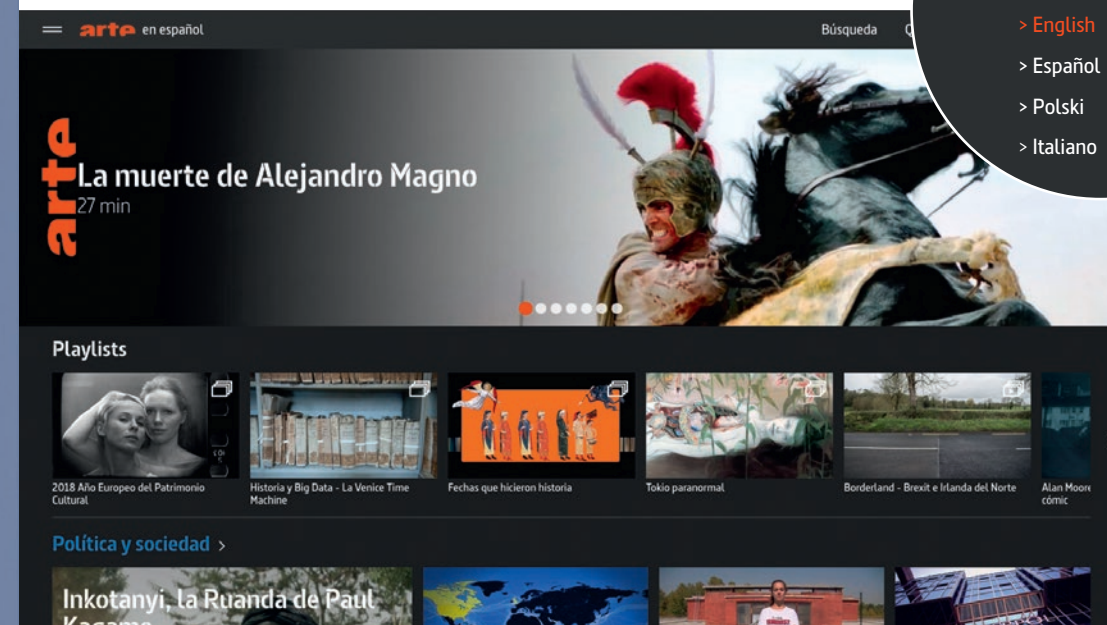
arte en español

Búsqueda Q

> English
> Español
> Polski
> Italiano

arte

La muerte de Alejandro Magno
27 min

Playlists

2018 Año Europeo del Patrimonio Cultural

Historia y Big Data - La Venice Time Machine

Fechas que hicieron historia

Tokio paranormal

Borderland - Brexit e Irlanda del Norte

Alan Moore cómic

Política y sociedad >

Inkotanyi, la Ruanda de Paul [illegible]